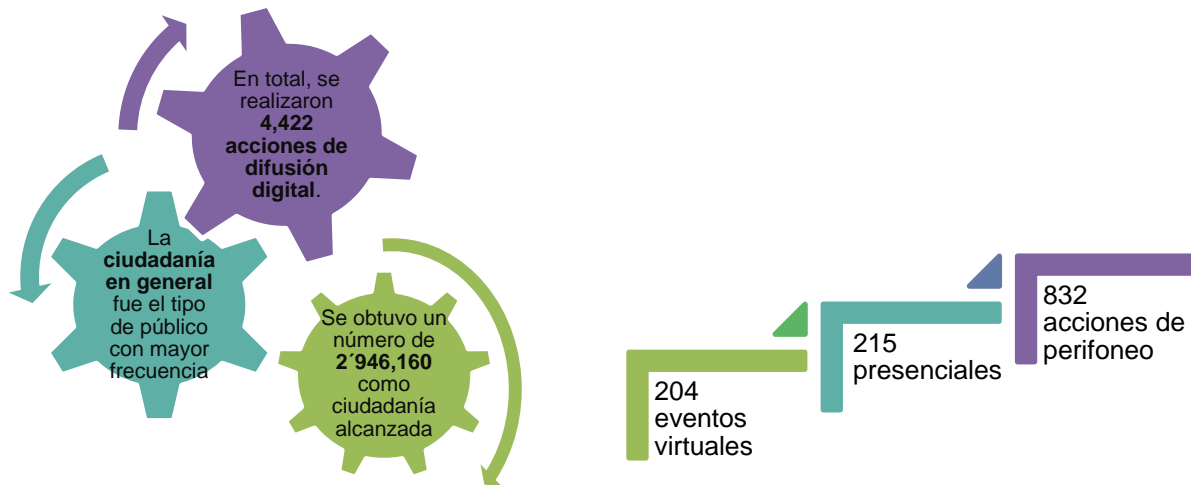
En total, se realizaron **4,422 acciones de difusión digital**.

La **ciudadanía en general** fue el tipo de público con mayor frecuencia

Se obtuvo un número de **2´946,160** como ciudadanía alcanzada

204 eventos virtuales

215 presenciales

832 acciones de perifoneo